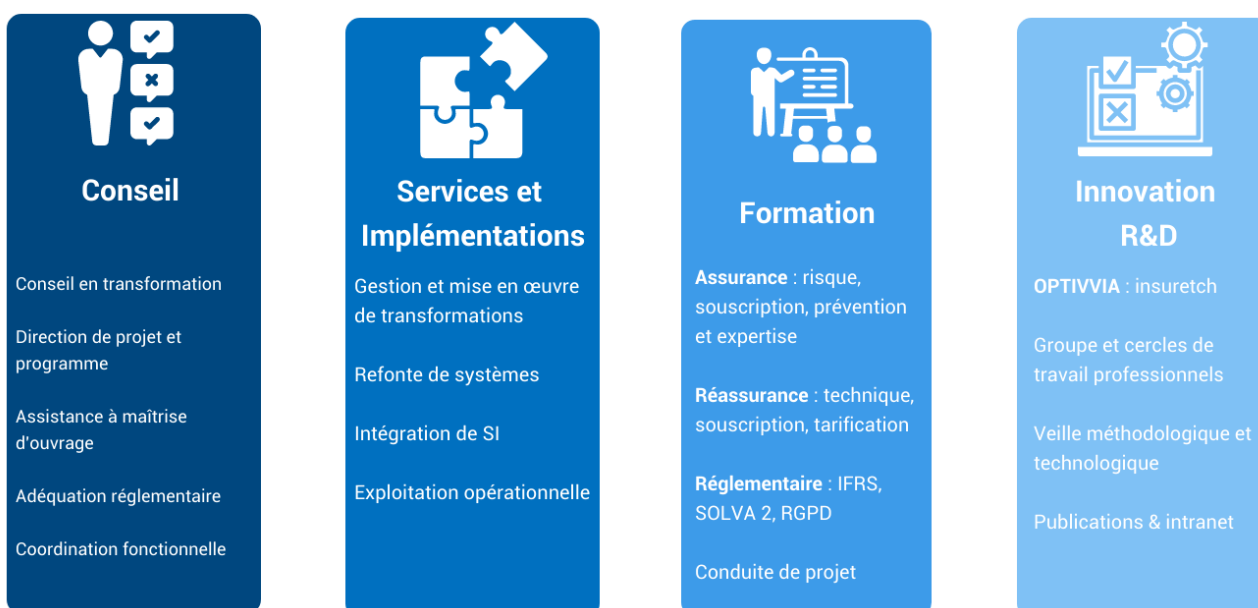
Conseil

Conseil en transformation

Direction de projet et programme

Assistance à maîtrise d'ouvrage

Adéquation réglementaire

Coordination fonctionnelle

Services et Implémentations

Gestion et mise en œuvre de transformations

Refonte de systèmes

Intégration de SI

Exploitation opérationnelle

Formation

**Assurance** : risque, souscription, prévention et expertise

**Réassurance** : technique, souscription, tarification

**Réglementaire** : IFRS, SOLVA 2, RGPD

Conduite de projet

Innovation R&D

**OPTIVVIA** : insuretch

Groupe et cercles de travail professionnels

Veille méthodologique et technologique

Publications & intranet